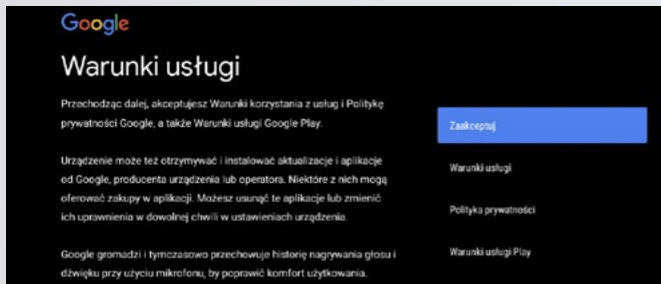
Google

Warunki usługi

Przechodząc dalej, akceptujesz Warunki korzystania z usług i Politykę prywatności Google, a także Warunki usługi Google Play.

Urządzenie może też otrzymywać i instalować aktualizacje i aplikacje od Google, producenta urządzenia lub operatora. Niektóre z nich mogą oferować zakupy w aplikacji. Możesz usunąć te aplikacje lub zmienić ich uprawnienia w dowolnej chwili w ustawieniach urządzenia.

Google gromadzi i tymczasowo przechowuje historię nagrywania głosu i dźwięku przy użyciu mikrofonu, by poprawić komfort użytkowania.

Zaakceptuj

Warunki usługi

Polityka prywatności

Warunki usługi Play